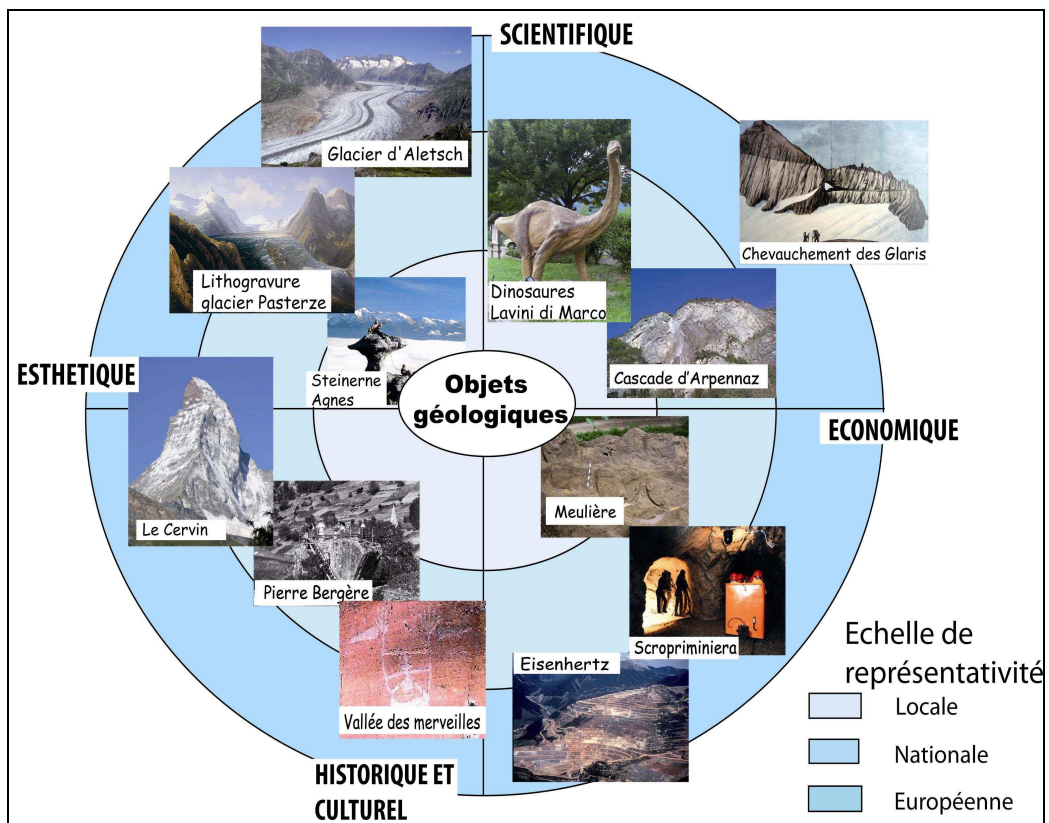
SCIENTIFIQUE

Glacier d'Aletsch

Chevauchement des Glaris

Lithogravure glacier Pasterze

Dinosaures Lavini di Marco

Steinerne Agnes

Objets géologiques

Cascade d'Arpennaz

ESTHETIQUE

ECONOMIQUE

Le Cervin

Meulière

Pierre Bergère

Scropriminiera

Eisenhertz

Vallée des merveilles

HISTORIQUE ET CULTUREL

Echelle de représentativité

Locale

Nationale

Européenne